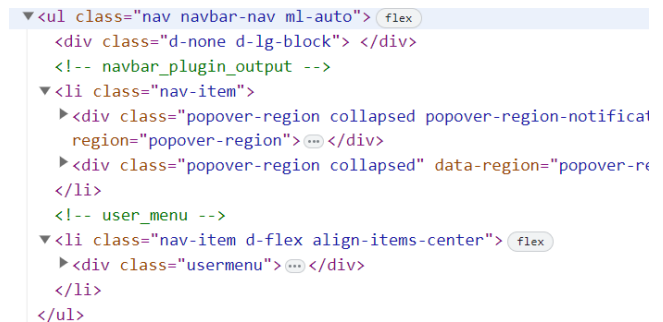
▼<ul class="nav navbar-nav ml-auto"> flex
<div class="d-none d-lg-block"> </div>
<!-- navbar_plugin_output -->
▼<li class="nav-item">
▶<div class="popover-region collapsed popover-region-notificat
region="popover-region">⋯</div>
▶<div class="popover-region collapsed" data-region="popover-re
</li>
<!-- user_menu -->
▼<li class="nav-item d-flex align-items-center"> flex
▶<div class="usermenu">⋯</div>
</li>
</ul>